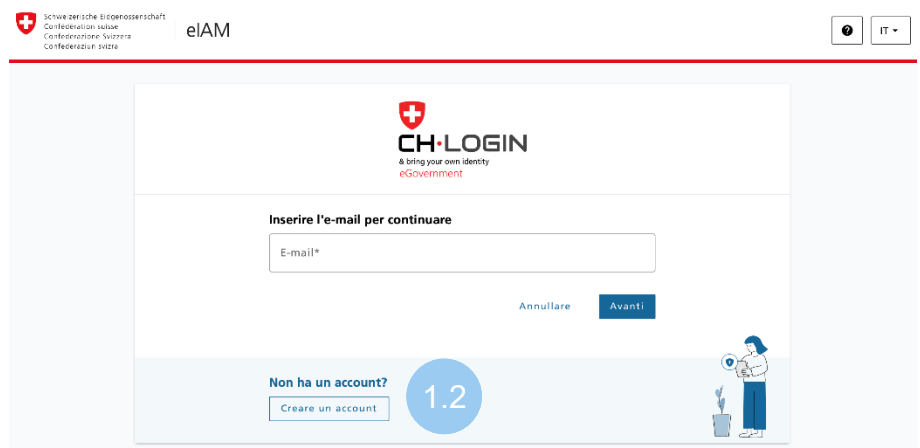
Schweizerische Eidgenossenschaft
Confédération suisse
Confederazione Svizzera
Confederaziun svizra

eIAM

?

IT

CH·LOGIN
& bring your own identity
eGovernment

Inserire l'e-mail per continuare

E-mail*

Annullare

Avanti

Non ha un account?

Creare un account

1.2